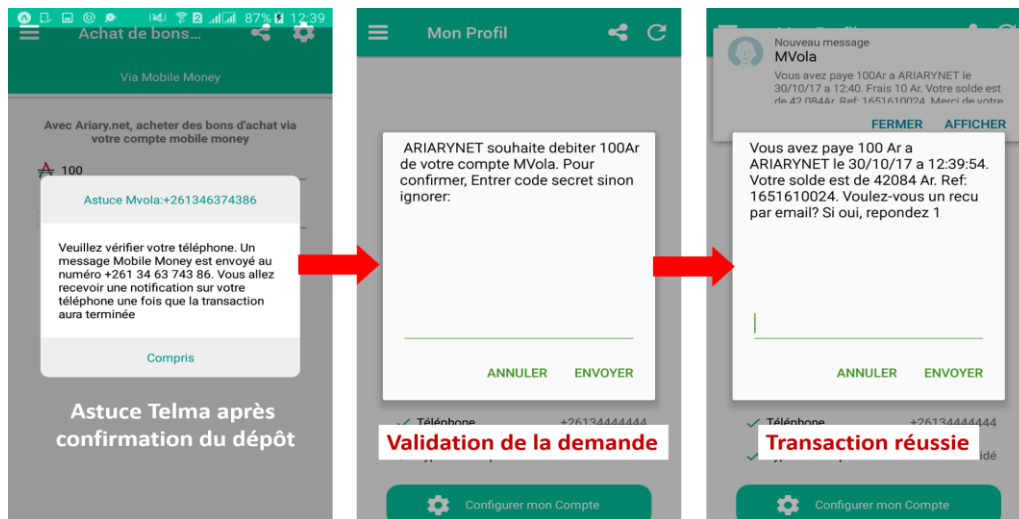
87% 12:39

Achat de bons...

Via Mobile Money

Avec Ariary.net, acheter des bons d'achat via votre compte mobile money

100

Astuce Mvola:+261346374386

Veuillez vérifier votre téléphone. Un message Mobile Money est envoyé au numéro +261 34 63 743 86. Vous allez recevoir une notification sur votre téléphone une fois que la transaction aura terminée

Compris

Astuce Telma après confirmation du dépôt

Mon Profil

ARIARYNET souhaite debiter 100Ar de votre compte MVola. Pour confirmer, Entrer code secret sinon ignorer:

ANNULER ENVOYER

Téléphone +26134444444

Validation de la demande

Configurer mon Compte

Nouveau message
MVola
Vous avez paye 100Ar a ARIARYNET le 30/10/17 a 12:40. Frais 10 Ar. Votre solde est de 42 084Ar. Ref: 1651610024. Merci de votre

FERMER AFFICHER

Vous avez paye 100 Ar a ARIARYNET le 30/10/17 a 12:39:54. Votre solde est de 42084 Ar. Ref: 1651610024. Voulez-vous un recu par email? Si oui, repondez 1

ANNULER ENVOYER

Téléphone +26134444444

Transaction réussie

Configurer mon Compte